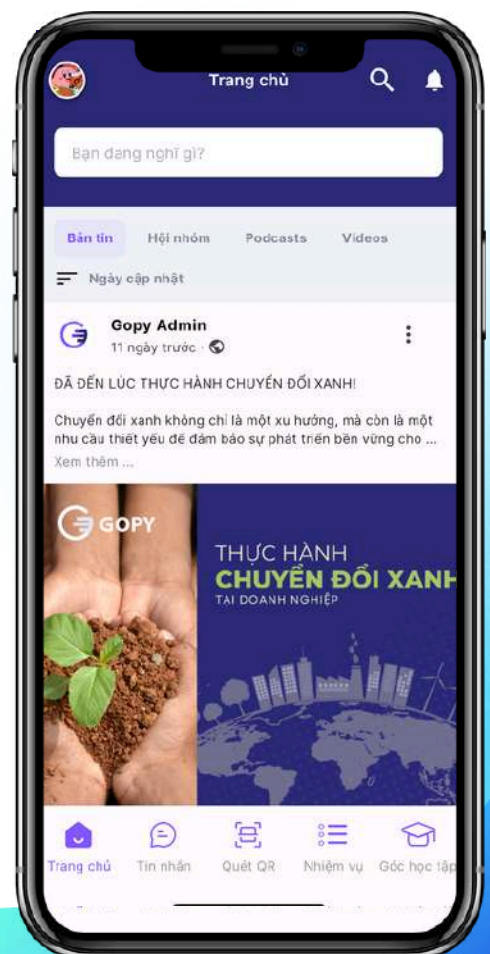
Trang chủ

Bạn đang nghĩ gì?

Bản tin Hội nhóm Podcasts Videos

Ngày cập nhật

Gopy Admin
11 ngày trước ·

ĐÃ ĐẾN LÚC THỰC HÀNH CHUYỂN ĐỔI XANH!

Chuyển đổi xanh không chỉ là một xu hướng, mà còn là một nhu cầu thiết yếu để đảm bảo sự phát triển bền vững cho ...
Xem thêm ...

GOPY

THỰC HÀNH
CHUYỂN ĐỔI XANH
TẠI DOANH NGHIỆP

Trang chủ Tin nhắn Quét QR Nhiệm vụ Góc học tập